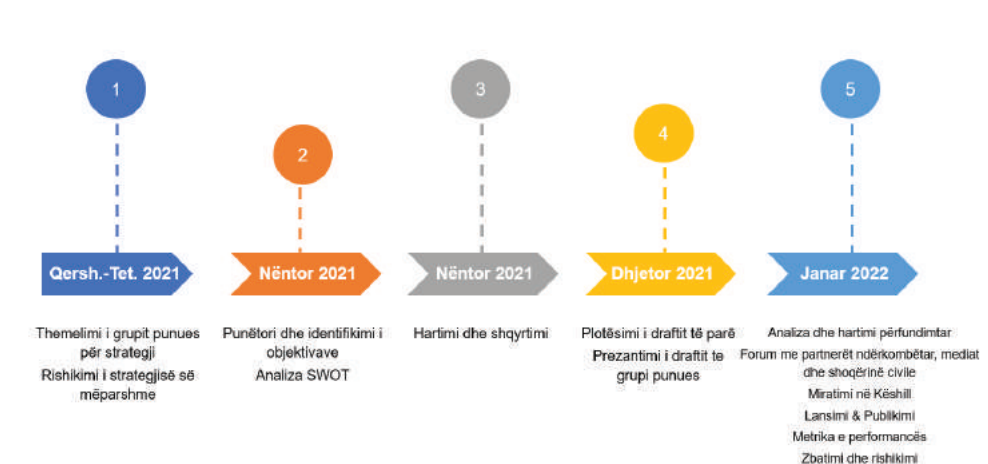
1

2

3

4

5

Qersh.-Tet. 2021

Nëntor 2021

Nëntor 2021

Dhjetor 2021

Janar 2022

Themelimi i grupit punues për strategji

Rishikimi i strategjisë së mëparshme

Punëtori dhe identifikimi i objektivave

Analiza SWOT

Hartimi dhe shqyrtimi

Plotësimi i draftit të parë

Prezantimi i draftit te grupi punues

Analiza dhe hartimi përfundimtar

Forum me partnerët ndërkombëtar, mediat dhe shoqërinë civile

Miratimi në Këshill

Lansimi & Publikimi

Metrika e performancës

Zbatimi dhe rishikimi